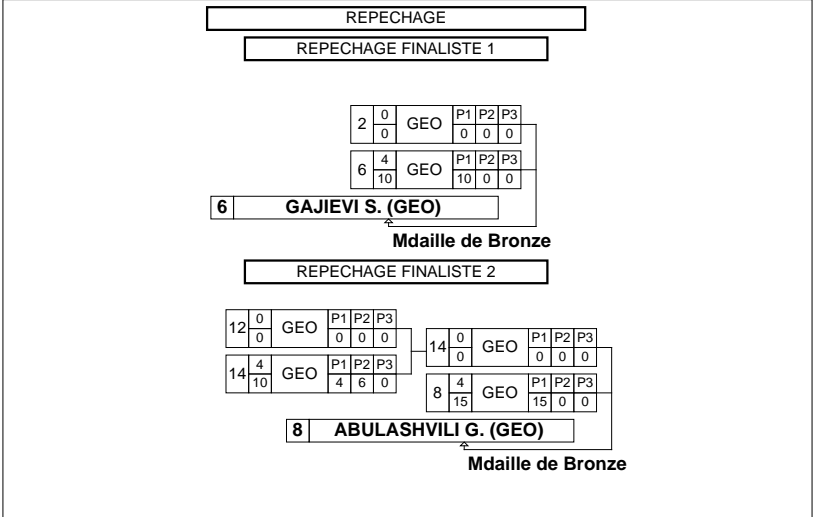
REPECHAGE

REPECHAGE FINALISTE 1

| 2 | 0 / 0 | GEO | P1 | P2 | P3 |
|---|---|---|---|---|---|
| | | | 0 | 0 | 0 |

| 6 | 4 / 10 | GEO | P1 | P2 | P3 |
|---|---|---|---|---|---|
| | | | 10 | 0 | 0 |

6 GAJIEVI S. (GEO)

Mdaille de Bronze

REPECHAGE FINALISTE 2

| 12 | 0 / 0 | GEO | P1 | P2 | P3 |
|---|---|---|---|---|---|
| | | | 0 | 0 | 0 |

| 14 | 4 / 10 | GEO | P1 | P2 | P3 |
|---|---|---|---|---|---|
| | | | 4 | 6 | 0 |

| 14 | 0 / 0 | GEO | P1 | P2 | P3 |
|---|---|---|---|---|---|
| | | | 0 | 0 | 0 |

| 8 | 4 / 15 | GEO | P1 | P2 | P3 |
|---|---|---|---|---|---|
| | | | 15 | 0 | 0 |

8 ABULASHVILI G. (GEO)

Mdaille de Bronze